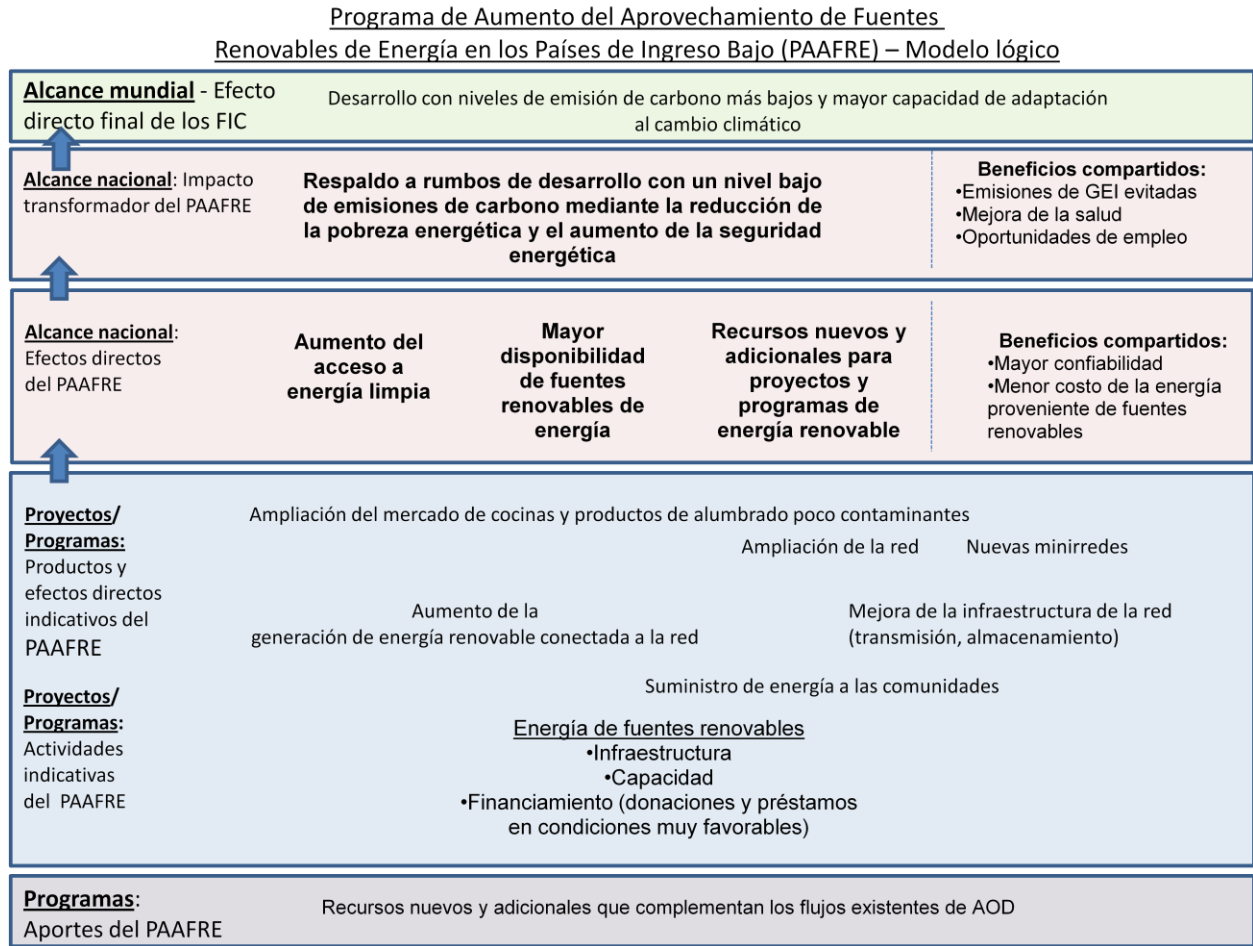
Programa de Aumento del Aprovechamiento de Fuentes Renovables de Energía en los Países de Ingreso Bajo (PAAFRE) – Modelo lógico

Alcance mundial - Efecto directo final de los FIC

Desarrollo con niveles de emisión de carbono más bajos y mayor capacidad de adaptación al cambio climático

Alcance nacional: Impacto transformador del PAAFRE

Respaldo a rumbos de desarrollo con un nivel bajo de emisiones de carbono mediante la reducción de la pobreza energética y el aumento de la seguridad energética

Beneficios compartidos:
•Emisiones de GEI evitadas
•Mejora de la salud
•Oportunidades de empleo

Alcance nacional: Efectos directos del PAAFRE

Aumento del acceso a energía limpia

Mayor disponibilidad de fuentes renovables de energía

Recursos nuevos y adicionales para proyectos y programas de energía renovable

Beneficios compartidos:
•Mayor confiabilidad
•Menor costo de la energía proveniente de fuentes renovables

Proyectos/ Programas: Productos y efectos directos indicativos del PAAFRE

Ampliación del mercado de cocinas y productos de alumbrado poco contaminantes

Ampliación de la red

Nuevas minirredes

Aumento de la generación de energía renovable conectada a la red

Mejora de la infraestructura de la red (transmisión, almacenamiento)

Proyectos/ Programas: Actividades indicativas del PAAFRE

Suministro de energía a las comunidades

Energía de fuentes renovables
•Infraestructura
•Capacidad
•Financiamiento (donaciones y préstamos en condiciones muy favorables)

Programas: Aportes del PAAFRE

Recursos nuevos y adicionales que complementan los flujos existentes de AOD